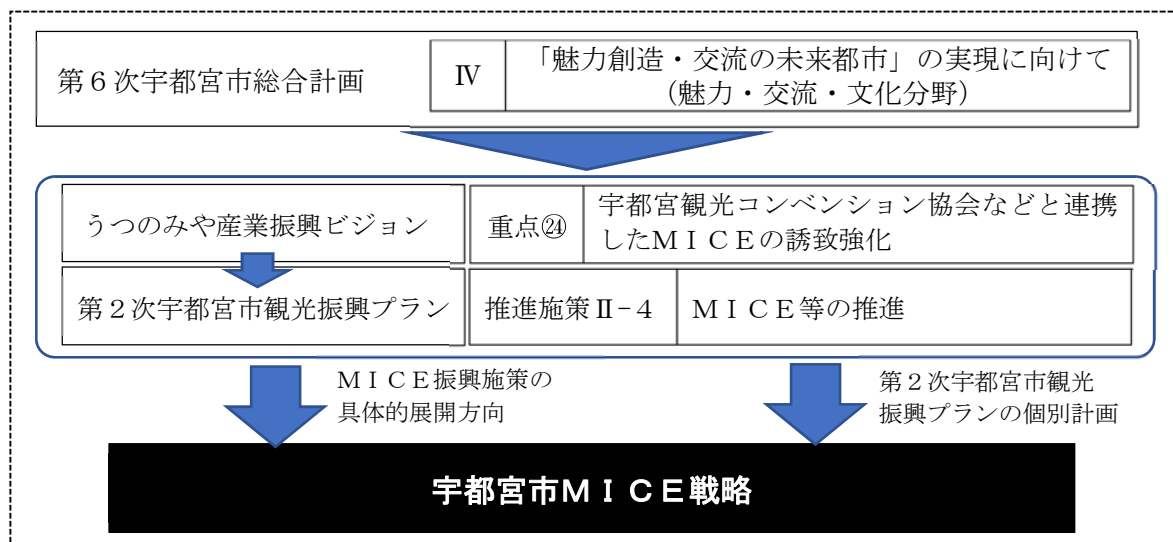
第６次宇都宮市総合計画

Ⅳ

「魅力創造・交流の未来都市」の実現に向けて（魅力・交流・文化分野）

うつのみや産業振興ビジョン

重点㉔

宇都宮観光コンベンション協会などと連携したＭＩＣＥの誘致強化

第２次宇都宮市観光振興プラン

推進施策Ⅱ－４

ＭＩＣＥ等の推進

ＭＩＣＥ振興施策の具体的展開方向

第２次宇都宮市観光振興プランの個別計画

宇都宮市ＭＩＣＥ戦略